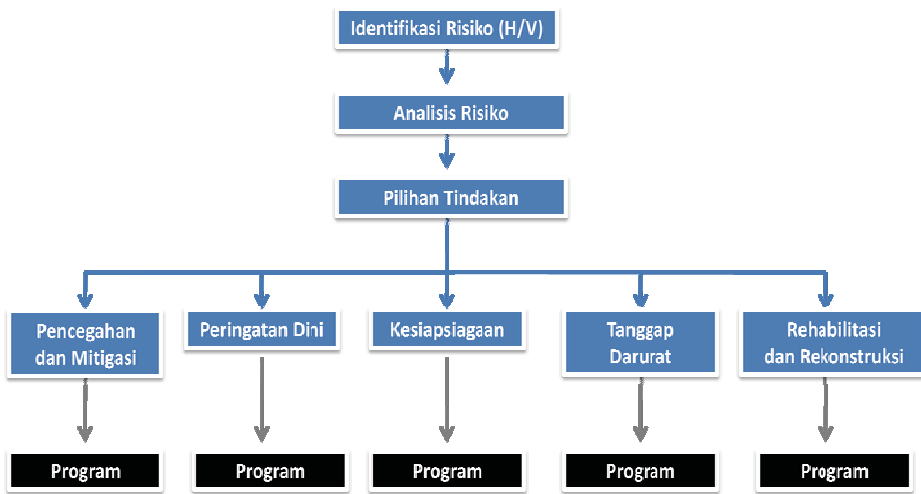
Identifikasi Risiko (H/V)

Analisis Risiko

Pilihan Tindakan

Pencegahan dan Mitigasi

Peringatan Dini

Kesiapsiagaan

Tanggap Darurat

Rehabilitasi dan Rekonstruksi

Program

Program

Program

Program

Program